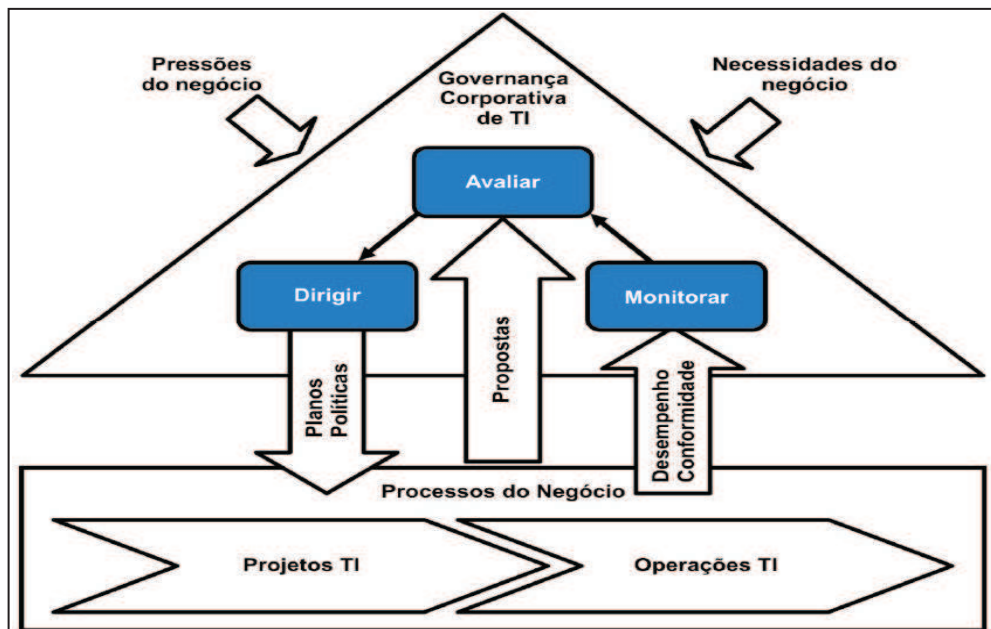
Pressões do negócio

Governança Corporativa de TI

Necessidades do negócio

Avaliar

Dirigir

Monitorar

Propostas

Planos Políticas

Desempenho Conformidade

Processos do Negócio

Projetos TI

Operações TI